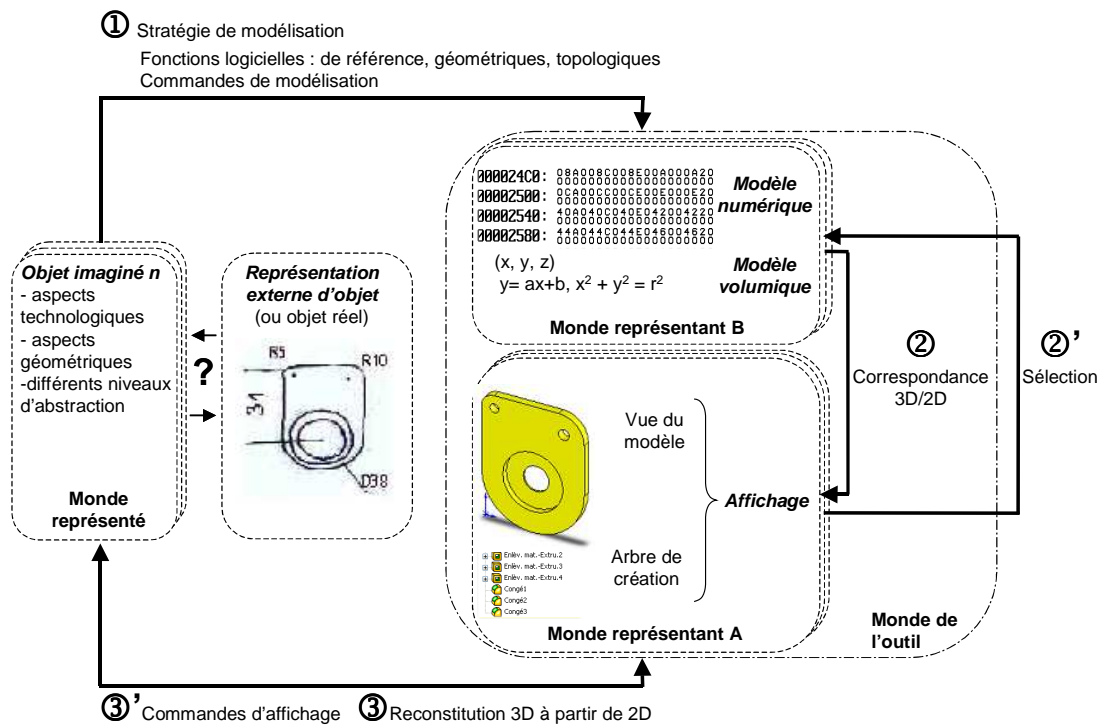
① Stratégie de modélisation
Fonctions logicielles : de référence, géométriques, topologiques
Commandes de modélisation

000024C0: 08A008C008E00A000A20 00000000000000000000
00002500: 0CA00CC00CE00E000E20 00000000000000000000
00002540: 40A040C040E042004220 00000000000000000000
00002580: 44A044C044E046004620 00000000000000000000

Modèle numérique

(x, y, z)
y= ax+b, $x^2 + y^2 = r^2$

Modèle volumique

Monde représentant B

Objet imaginé n
- aspects technologiques
- aspects géométriques
-différents niveaux d'abstraction

Monde représenté

?

Représentation externe d'objet
(ou objet réel)

R5
R10
31
D38

②
Correspondance 3D/2D

②'
Sélection

Vue du modèle

Affichage

Arbre de création

Enlèv. mat.-Extru.2
Enlèv. mat.-Extru.3
Enlèv. mat.-Extru.4
Congé1
Congé2
Congé3

Monde représentant A

Monde de l'outil

③' Commandes d'affichage ③ Reconstitution 3D à partir de 2D